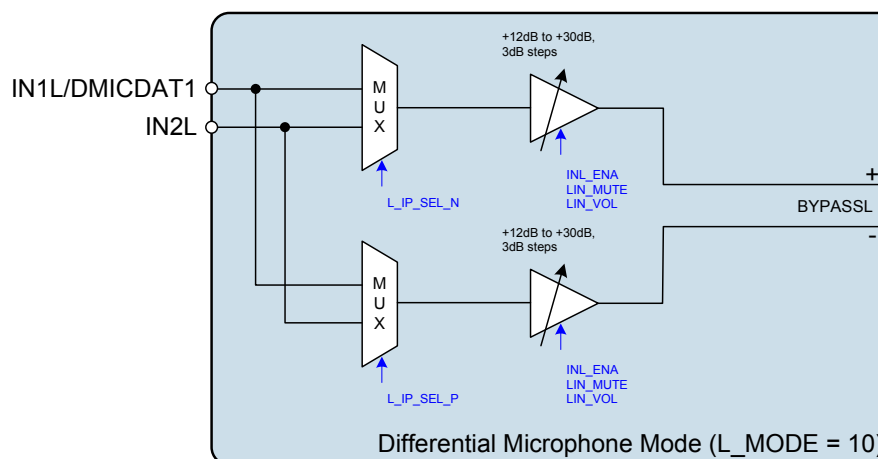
IN1L/DMICDAT1

IN2L

M
U
X

L_IP_SEL_N

+12dB to +30dB,
3dB steps

INL_ENA
LIN_MUTE
LIN_VOL

+

BYPASSL

-

M
U
X

L_IP_SEL_P

+12dB to +30dB,
3dB steps

INL_ENA
LIN_MUTE
LIN_VOL

Differential Microphone Mode (L_MODE = 10)